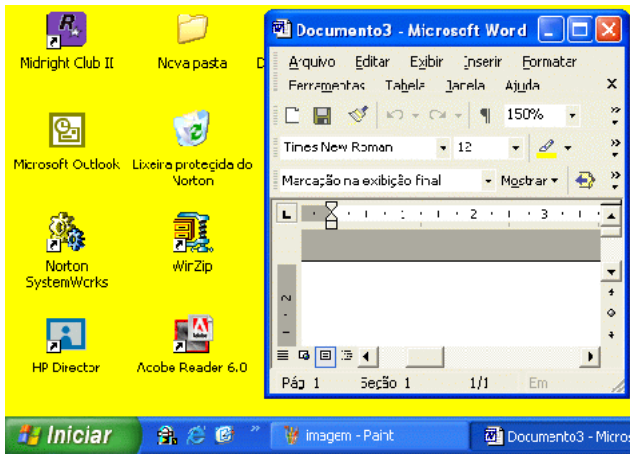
Midnight Club II
Nova pasta
D
Microsoft Outlook
Lixeira protegida do Norton
Norton SystemWorks
WinZip
HP Director
Acobe Reader 6.0

Documento3 - Microsoft Word
Arquivo Editar Exibir Inserir Formatar
Ferramentas Tabela Janela Ajuda
150%
Times New Roman 12
Marcação na exibição final Mostrar
1 2 3
Pág 1 Seção 1 1/1 Em

Iniciar
imagem - Paint
Documento3 - Micros